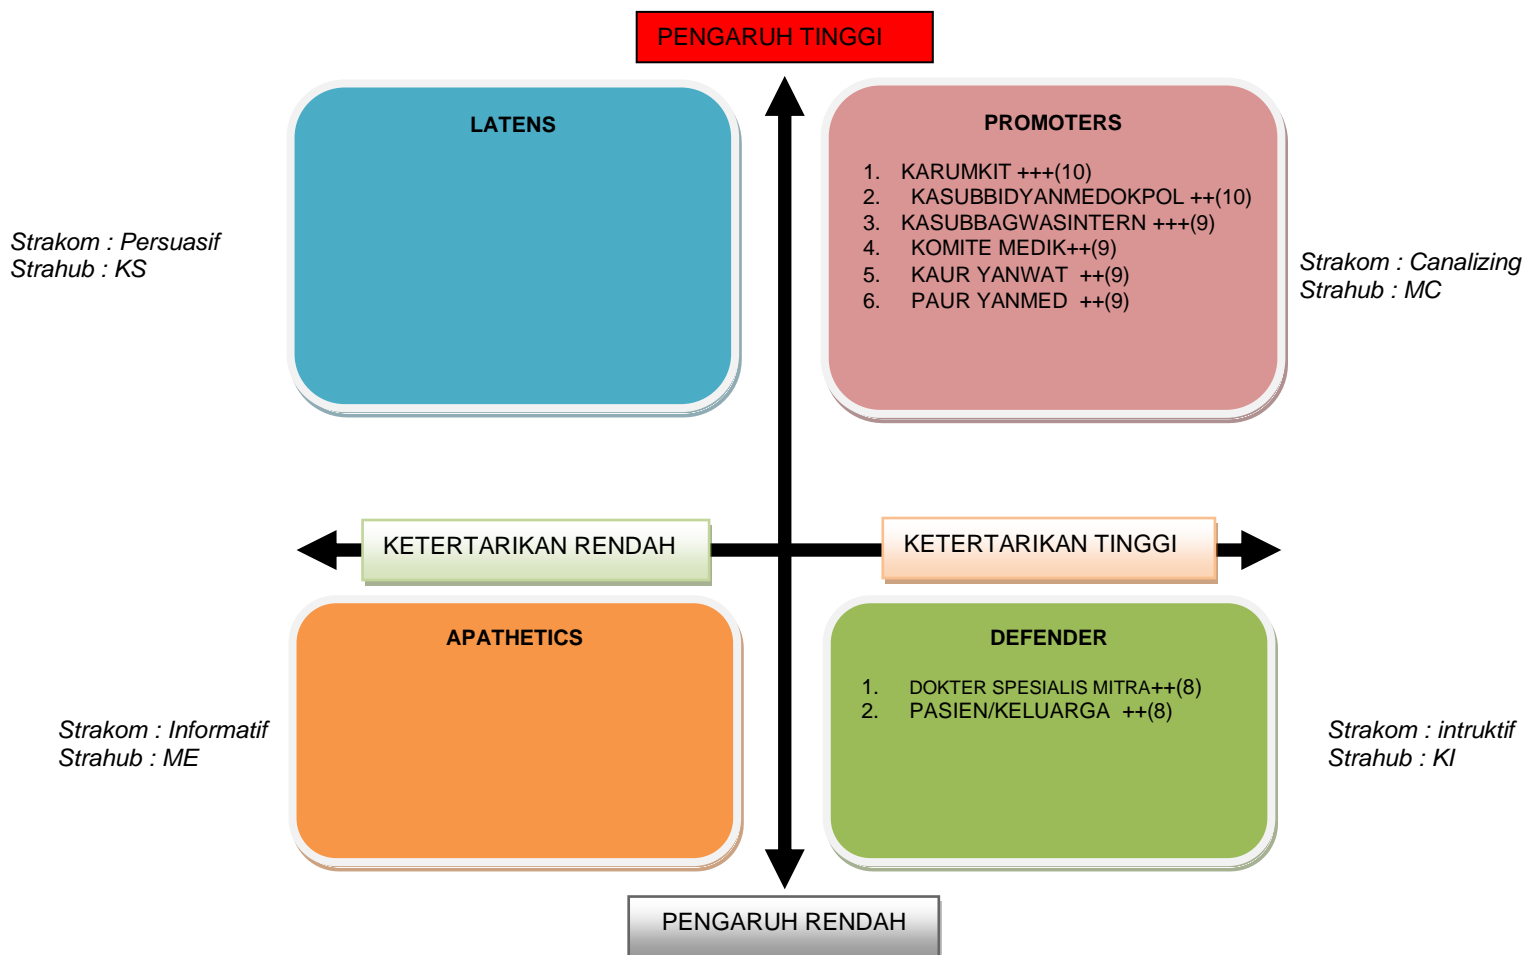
PENGARUH TINGGI

LATENS

Strakom : Persuasif
Strahub : KS

PROMOTERS

1. KARUMKIT +++(10)
2. KASUBBIDYANMEDOKPOL ++(10)
3. KASUBBAGWASINTERN +++(9)
4. KOMITE MEDIK++(9)
5. KAUR YANWAT ++(9)
6. PAUR YANMED ++(9)

Strakom : Canalizing
Strahub : MC

KETERTARIKAN RENDAH

KETERTARIKAN TINGGI

APATHETICS

Strakom : Informatif
Strahub : ME

DEFENDER

1. DOKTER SPESIALIS MITRA++(8)
2. PASIEN/KELUARGA ++(8)

Strakom : intruktif
Strahub : KI

PENGARUH RENDAH